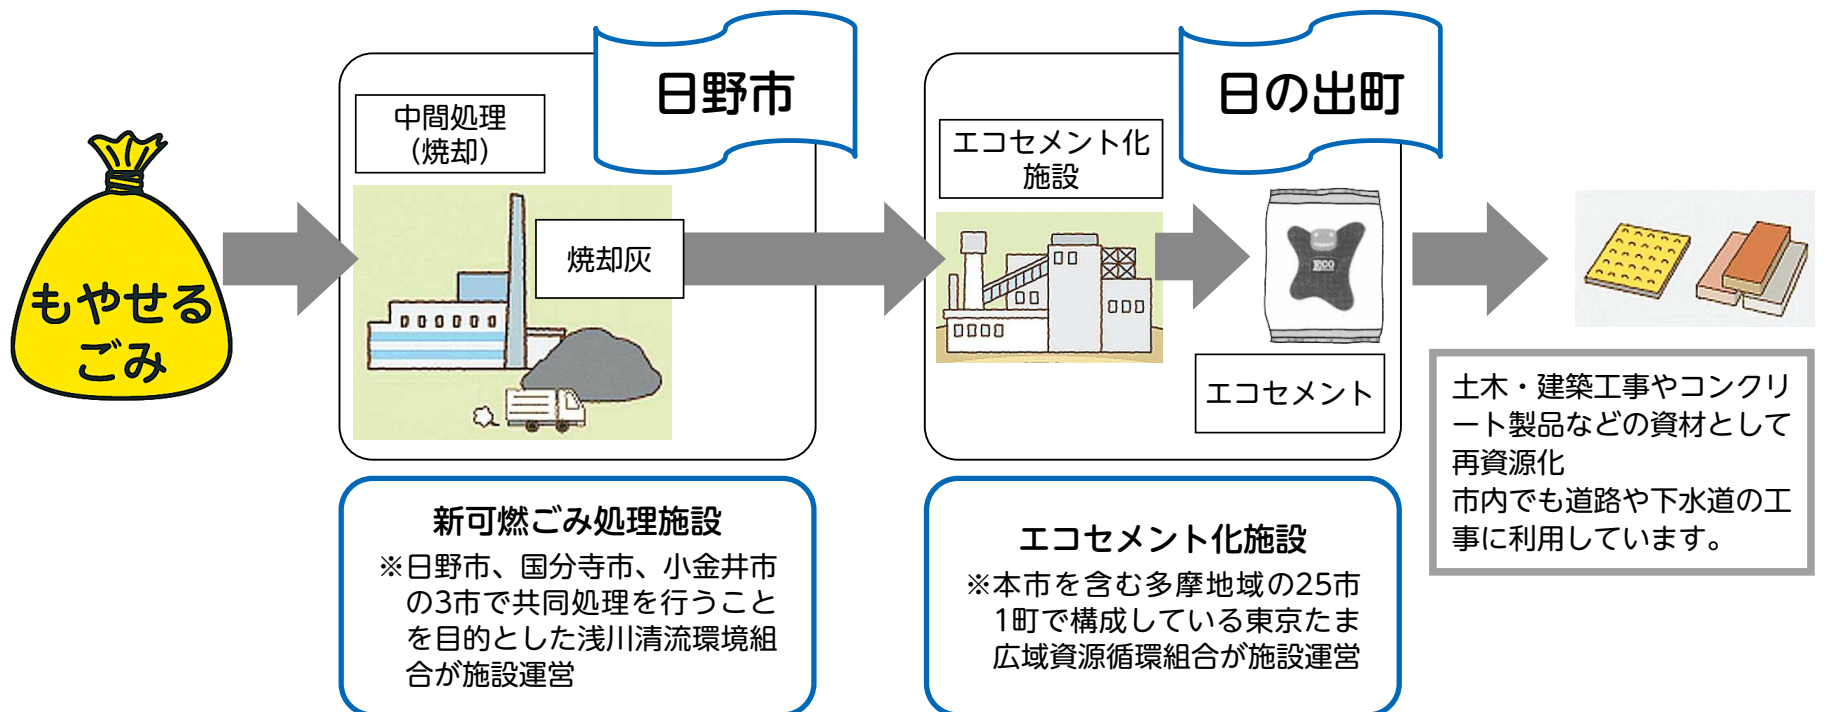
もやせる
ごみ

日野市

中間処理
(焼却)

焼却灰

新可燃ごみ処理施設
※日野市、国分寺市、小金井市の3市で共同処理を行うことを目的とした浅川清流環境組合が施設運営

日の出町

エコセメント化
施設

ECO

エコセメント

エコセメント化施設
※本市を含む多摩地域の25市1町で構成している東京たま広域資源循環組合が施設運営

土木・建築工事やコンクリート製品などの資材として再資源化
市内でも道路や下水道の工事に利用しています。